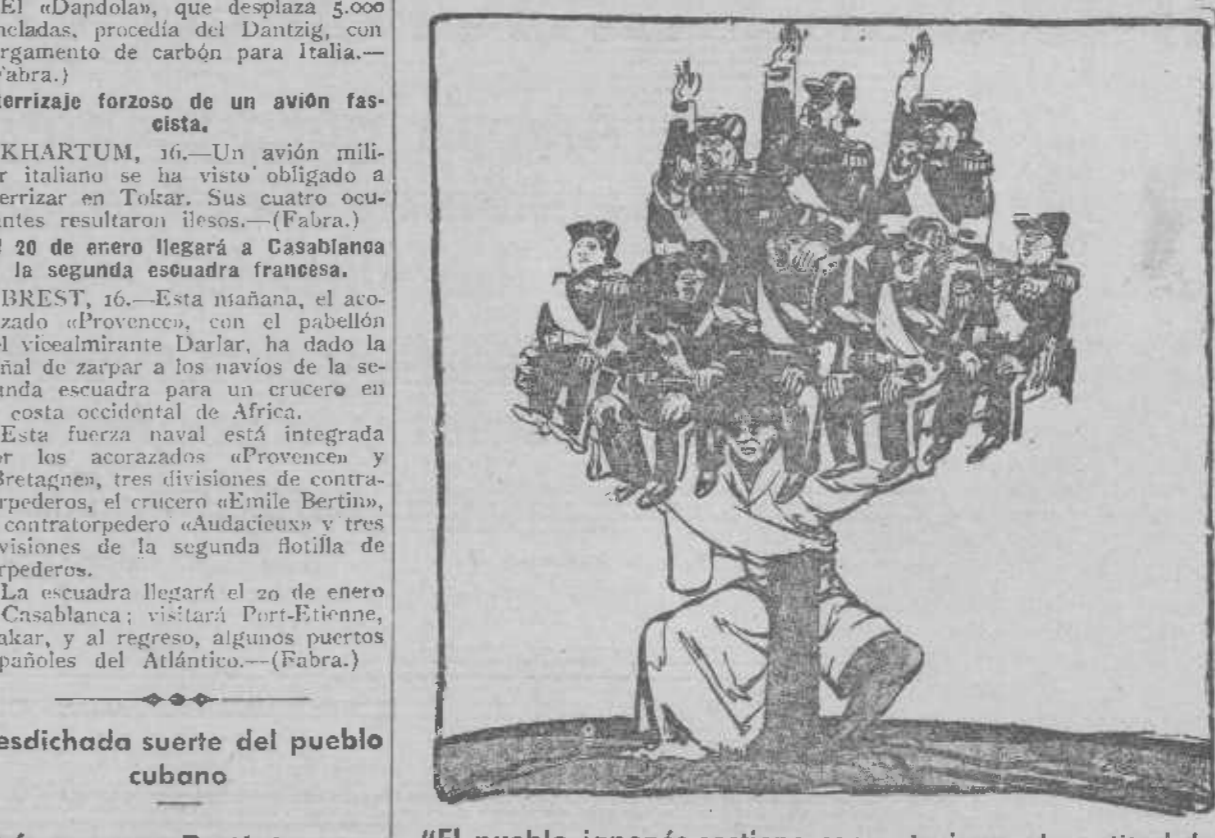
El «Dandola», que desplaza 5.000 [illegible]neladas, procedía del Dantzig, con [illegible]rgamento de carbón para Italia.—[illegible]Fabra.)

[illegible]terrizaje forzoso de un avión fascista.

KHARTUM, 16.—Un avión mili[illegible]r italiano se ha visto obligado a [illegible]terrizar en Tokar. Sus cuatro ocu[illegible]antes resultaron ilesos.—(Fabra.)

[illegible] 20 de enero llegará a Casablanca la segunda escuadra francesa.

BREST, 16.—Esta mañana, el aco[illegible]zado «Provence», con el pabellón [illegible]el vicealmirante Darlar, ha dado la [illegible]ñal de zarpar a los navíos de la se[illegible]unda escuadra para un crucero en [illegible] costa occidental de Africa.

Esta fuerza naval está integrada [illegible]r los acorazados «Provence» y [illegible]Bretagne», tres divisiones de contra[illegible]rpederos, el crucero «Emile Bertin», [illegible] contratorpedero «Audacieux» y tres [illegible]visiones de la segunda flotilla de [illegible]rpederos.

La escuadra llegará el 20 de enero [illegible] Casablanca; visitará Port-Etienne, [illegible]akar, y al regreso, algunos puertos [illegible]pañoles del Atlántico.—(Fabra.)

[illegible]esdichada suerte del pueblo cubano

"El pueblo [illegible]